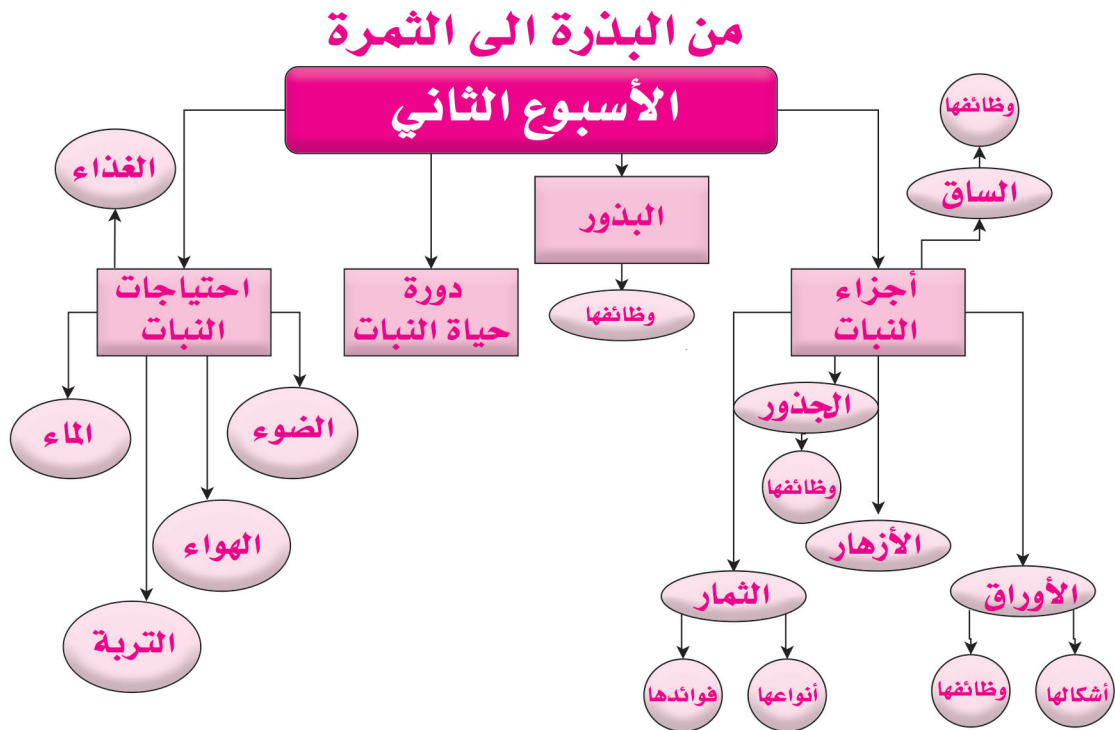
من البذرة الى الثمرة

الأسبوع الثاني

وظائفها

الساق

أجزاء النبات

الجذور

وظائفها

الأزهار

الثمار

أنواعها

فوائدها

الأوراق

أشكالها

وظائفها

البذور

وظائفها

دورة حياة النبات

احتياجات النبات

الغذاء

الماء

الضوء

الهواء

التربة